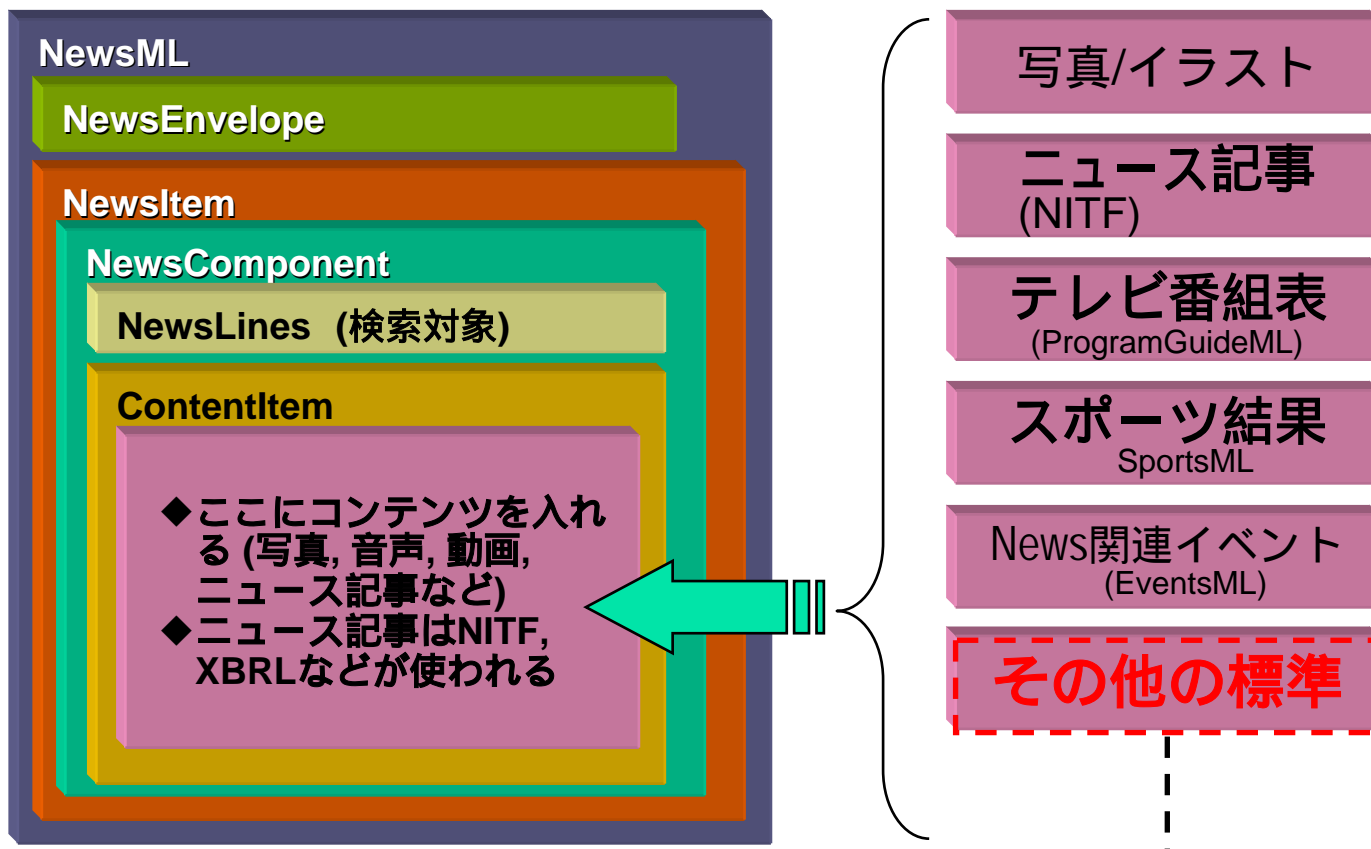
NewsML

NewsEnvelope

NewsItem

NewsComponent

NewsLines（検索対象)

ContentItem

◆ここにコンテンツを入れる (写真, 音声, 動画, ニュース記事など)
◆ニュース記事はNITF, XBRLなどが使われる

写真/イラスト

ニュース記事
(NITF)

テレビ番組表
(ProgramGuideML)

スポーツ結果
SportsML

News関連イベント
(EventsML)

その他の標準